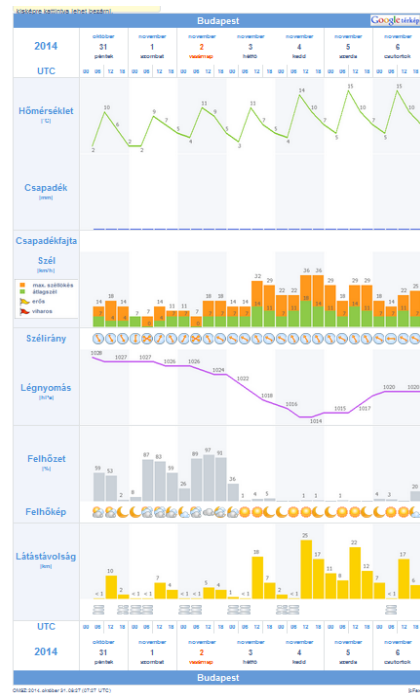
Budapest

2014

UTC

október 31 péntek
november 1 szombat
november 2 vasárnap
november 3 hétfő
november 4 kedd
november 5 szerda
november 6 csütörtök

00 06 12 18 00 06 12 18 00 06 12 18 00 06 12 18 00 06 12 18 00 06 12 18 00 06 12 18

Hőmérséklet (°C)

2 10 6 2 2 9 7 4 11 9 3 11 7 5 14 10 7 15 10 5 14 10

Csapadék (mm)

Csapadékfajta

Szél (km/h)
max. széllökés
átlagszél
erős
viharos

18 18 14 7 7 14 11 11 7 18 18 14 14 22 29 22 22 26 26 29 29

Szélirány

Légnyomás (hPa)

1028 1027 1027 1026 1026 1024 1022 1018 1016 1014 1015 1017 1020 1020

Felhőzet (%)

59 53 2 6 87 83 59 26 89 97 90 36 1 4 5 1 1 1 4 2 20

Felhőkép

Látástávolság (km)

< 1 10 2 < 1 < 1 7 4 < 1 < 1 5 4 < 1 < 1 18 7 2 < 1 25 17 11 8 22 13 7 < 1 17 6

UTC

00 06 12 18 00 06 12 18 00 06 12 18 00 06 12 18 00 06 12 18 00 06 12 18 00 06 12 18

2014

október 31 péntek
november 1 szombat
november 2 vasárnap
november 3 hétfő
november 4 kedd
november 5 szerda
november 6 csütörtök

Budapest

OMSZ 2014. október 31. 09:37 (07:37 UTC)